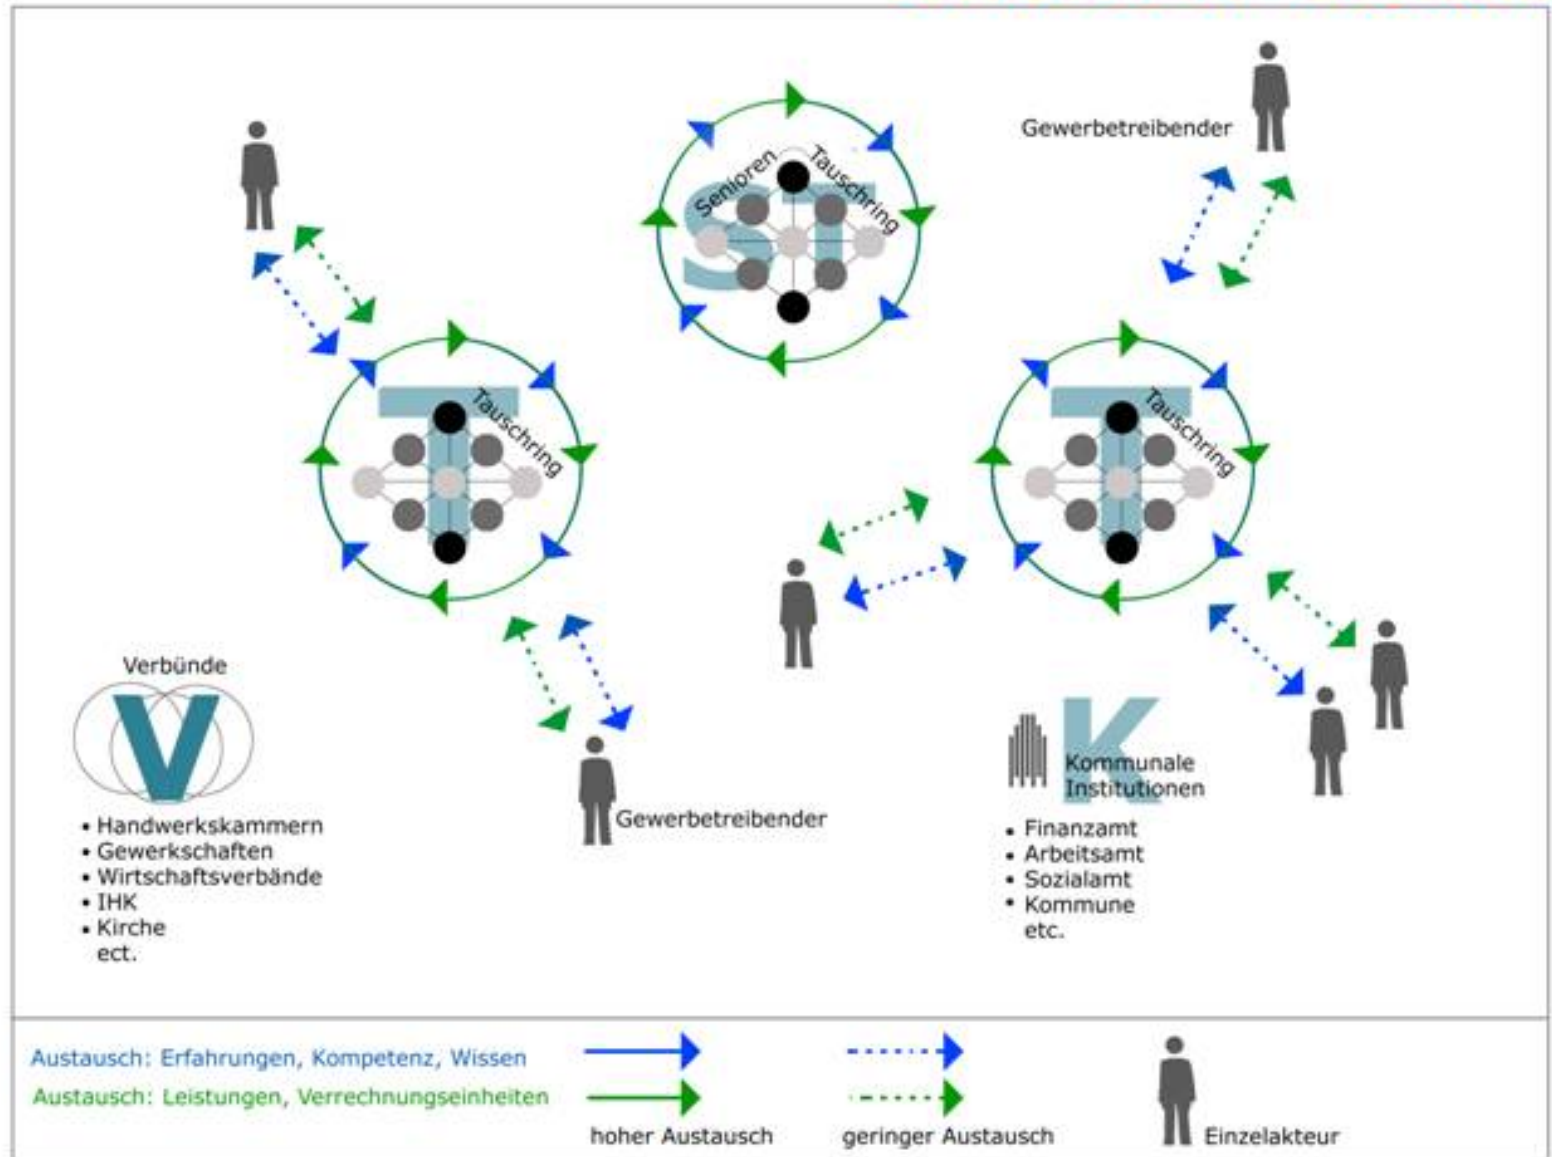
Senioren Tauschring
ST

Gewerbetreibender

Tauschring
T

Tauschring
T

Verbünde
V
• Handwerkskammern
• Gewerkschaften
• Wirtschaftsverbände
• IHK
• Kirche
ect.

Gewerbetreibender

K
Kommunale Institutionen
• Finanzamt
• Arbeitsamt
• Sozialamt
• Kommune
etc.

Austausch: Erfahrungen, Kompetenz, Wissen
Austausch: Leistungen, Verrechnungseinheiten
hoher Austausch
geringer Austausch
Einzelakteur